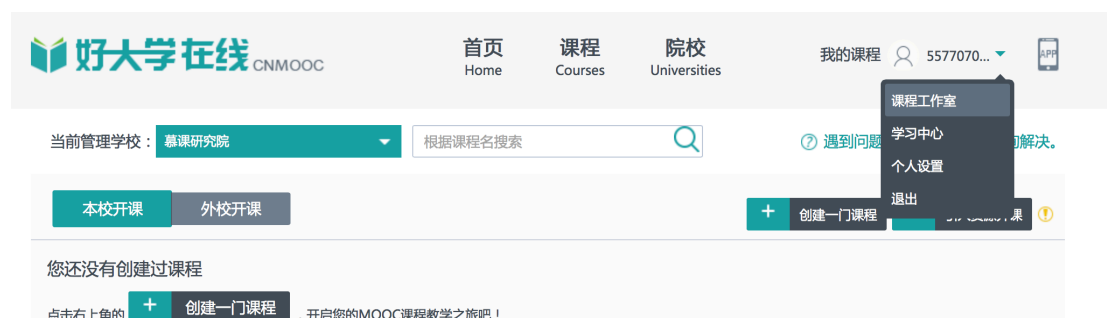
好大学在线 CNMOOC

首页
Home

课程
Courses

院校
Universities

我的课程

5577070...

APP

课程工作室
学习中心
个人设置
退出

当前管理学校：

慕课研究院

根据课程名搜索

遇到问题 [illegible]即解决。

本校开课

外校开课

+ 创建一门课程

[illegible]课

您还没有创建过课程

点击右上角的 + 创建一门课程 ，开启您的MOOC课程教学之旅吧！